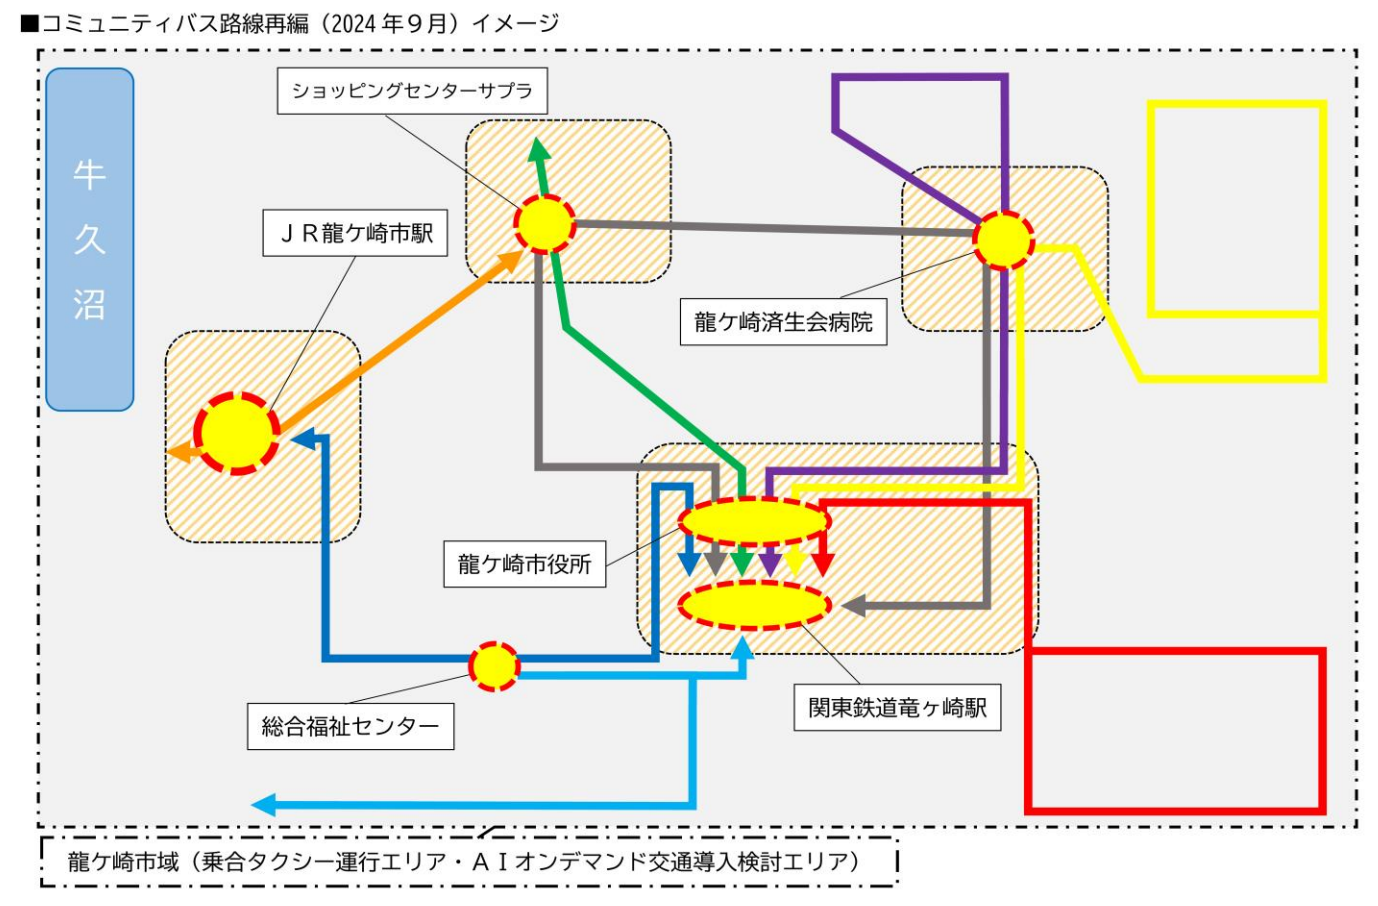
■コミュニティバス路線再編（2024年９月）イメージ

牛久沼

ショッピングセンターサプラ

ＪＲ龍ケ崎市駅

龍ケ崎済生会病院

龍ケ崎市役所

総合福祉センター

関東鉄道竜ヶ崎駅

龍ケ崎市域（乗合タクシー運行エリア・ＡＩオンデマンド交通導入検討エリア）